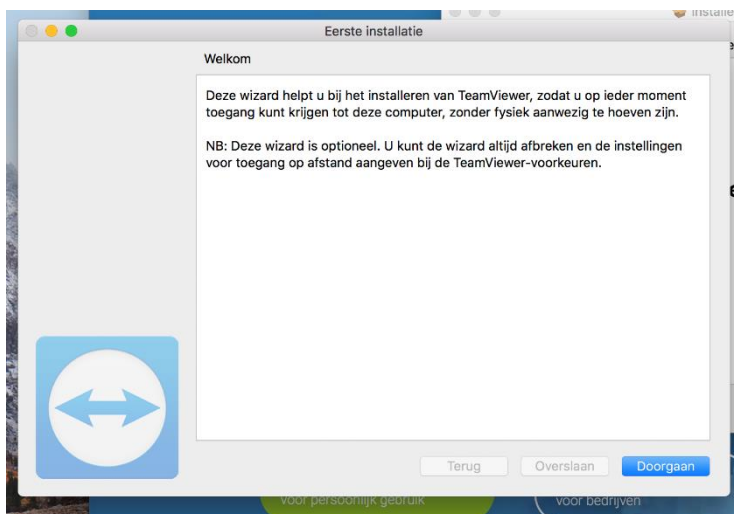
Installe

Eerste installatie

Welkom

Deze wizard helpt u bij het installeren van TeamViewer, zodat u op ieder moment toegang kunt krijgen tot deze computer, zonder fysiek aanwezig te hoeven zijn.

NB: Deze wizard is optioneel. U kunt de wizard altijd afbreken en de instellingen voor toegang op afstand aangeven bij de TeamViewer-voorkeuren.

Terug

Overslaan

Doorgaan

voor persoonlijk gebruik

voor bedrijven